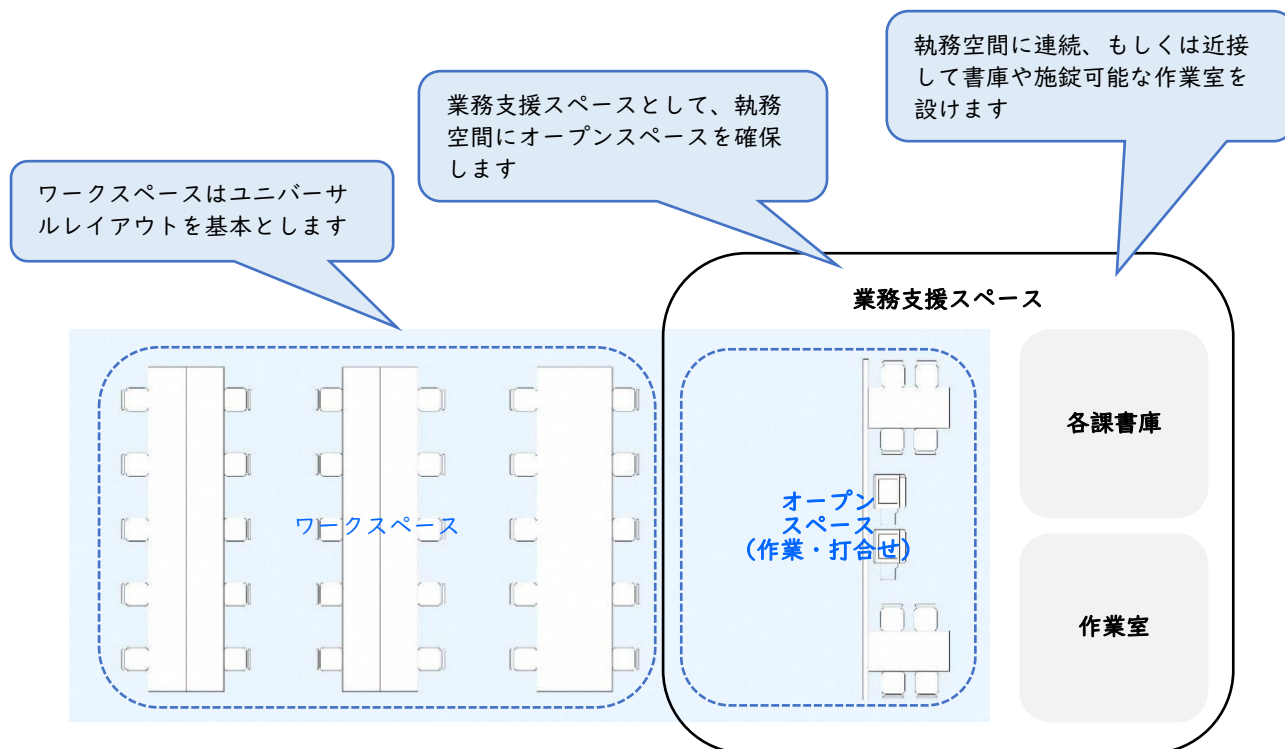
執務空間に連続、もしくは近接して書庫や施錠可能な作業室を設けます

業務支援スペースとして、執務空間にオープンスペースを確保します

ワークスペースはユニバーサルレイアウトを基本とします

業務支援スペース

各課書庫

作業室

ワークスペース

オープンスペース（作業・打合せ）